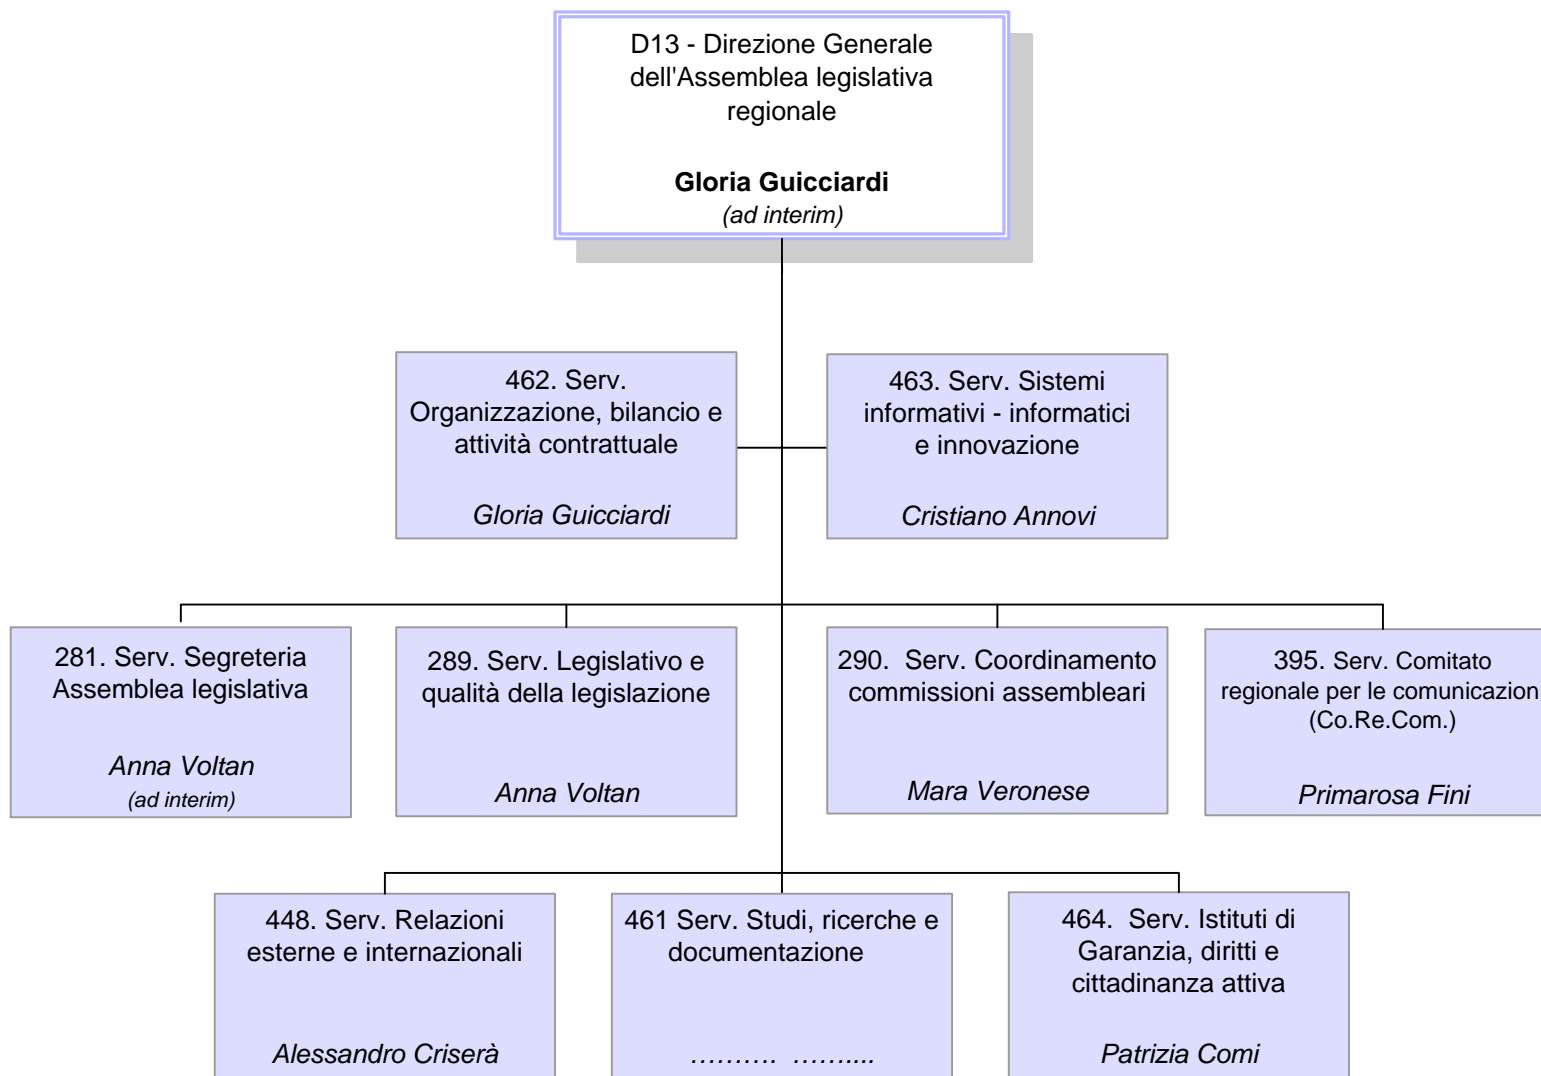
D13 - Direzione Generale dell'Assemblea legislativa regionale

**Gloria Guicciardi**
*(ad interim)*

462. Serv. Organizzazione, bilancio e attività contrattuale

*Gloria Guicciardi*

463. Serv. Sistemi informativi - informatici e innovazione

*Cristiano Annovi*

281. Serv. Segreteria Assemblea legislativa

*Anna Voltan*
*(ad interim)*

289. Serv. Legislativo e qualità della legislazione

*Anna Voltan*

290. Serv. Coordinamento commissioni assembleari

*Mara Veronese*

395. Serv. Comitato regionale per le comunicazion (Co.Re.Com.)

*Primarosa Fini*

448. Serv. Relazioni esterne e internazionali

*Alessandro Criserà*

461 Serv. Studi, ricerche e documentazione

*………. ……...*

464. Serv. Istituti di Garanzia, diritti e cittadinanza attiva

*Patrizia Comi*